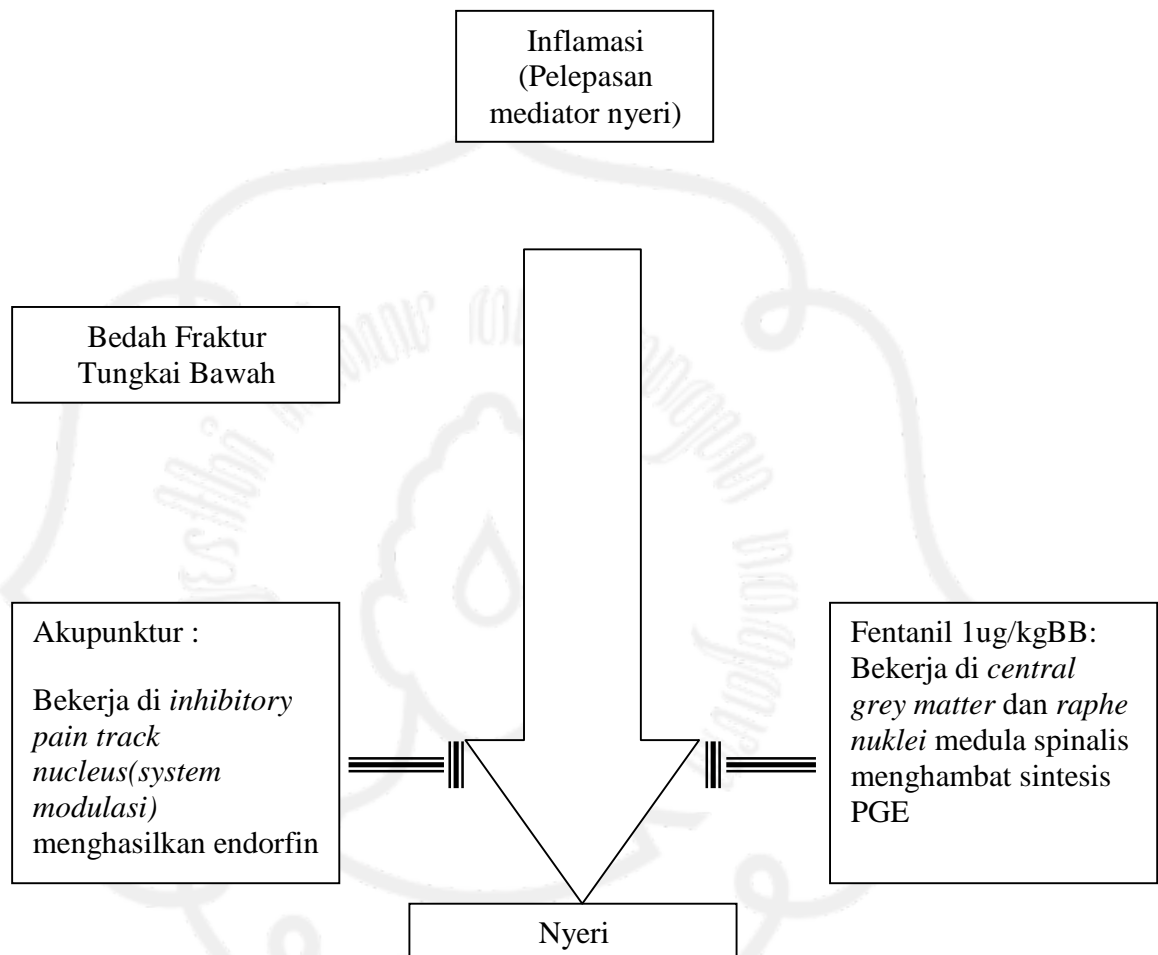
Inflamasi
(Pelepasan mediator nyeri)

Bedah Fraktur Tungkai Bawah

Akupunktur :

Bekerja di *inhibitory pain track nucleus(system modulasi)* menghasilkan endorfin

Fentanil 1ug/kgBB: Bekerja di *central grey matter* dan *raphe nuklei* medula spinalis menghambat sintesis PGE

Nyeri